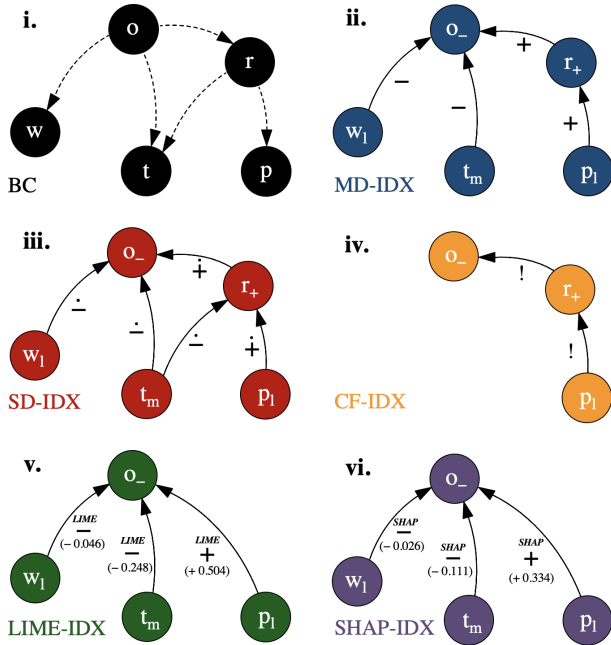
i.

o

r

w

t

p

BC

ii.

$o_-$

$+$

$-$

$r_+$

$-$

$+$

$w_l$

$t_m$

$p_l$

MD-IDX

iii.

$o_-$

$\dot{+}$

$r_+$

$\dot{-}$

$\dot{-}$

$\dot{-}$

$\dot{+}$

$w_l$

$t_m$

$p_l$

SD-IDX

iv.

$o_-$

!

$r_+$

!

$p_l$

CF-IDX

v.

$o_-$

LIME
$-$
$(-0.046)$

LIME
$-$
$(-0.248)$

LIME
$+$
$(+0.504)$

$w_l$

$t_m$

$p_l$

LIME-IDX

vi.

$o_-$

SHAP
$-$
$(-0.026)$

SHAP
$-$
$(-0.111)$

SHAP
$+$
$(+0.334)$

$w_l$

$t_m$

$p_l$

SHAP-IDX